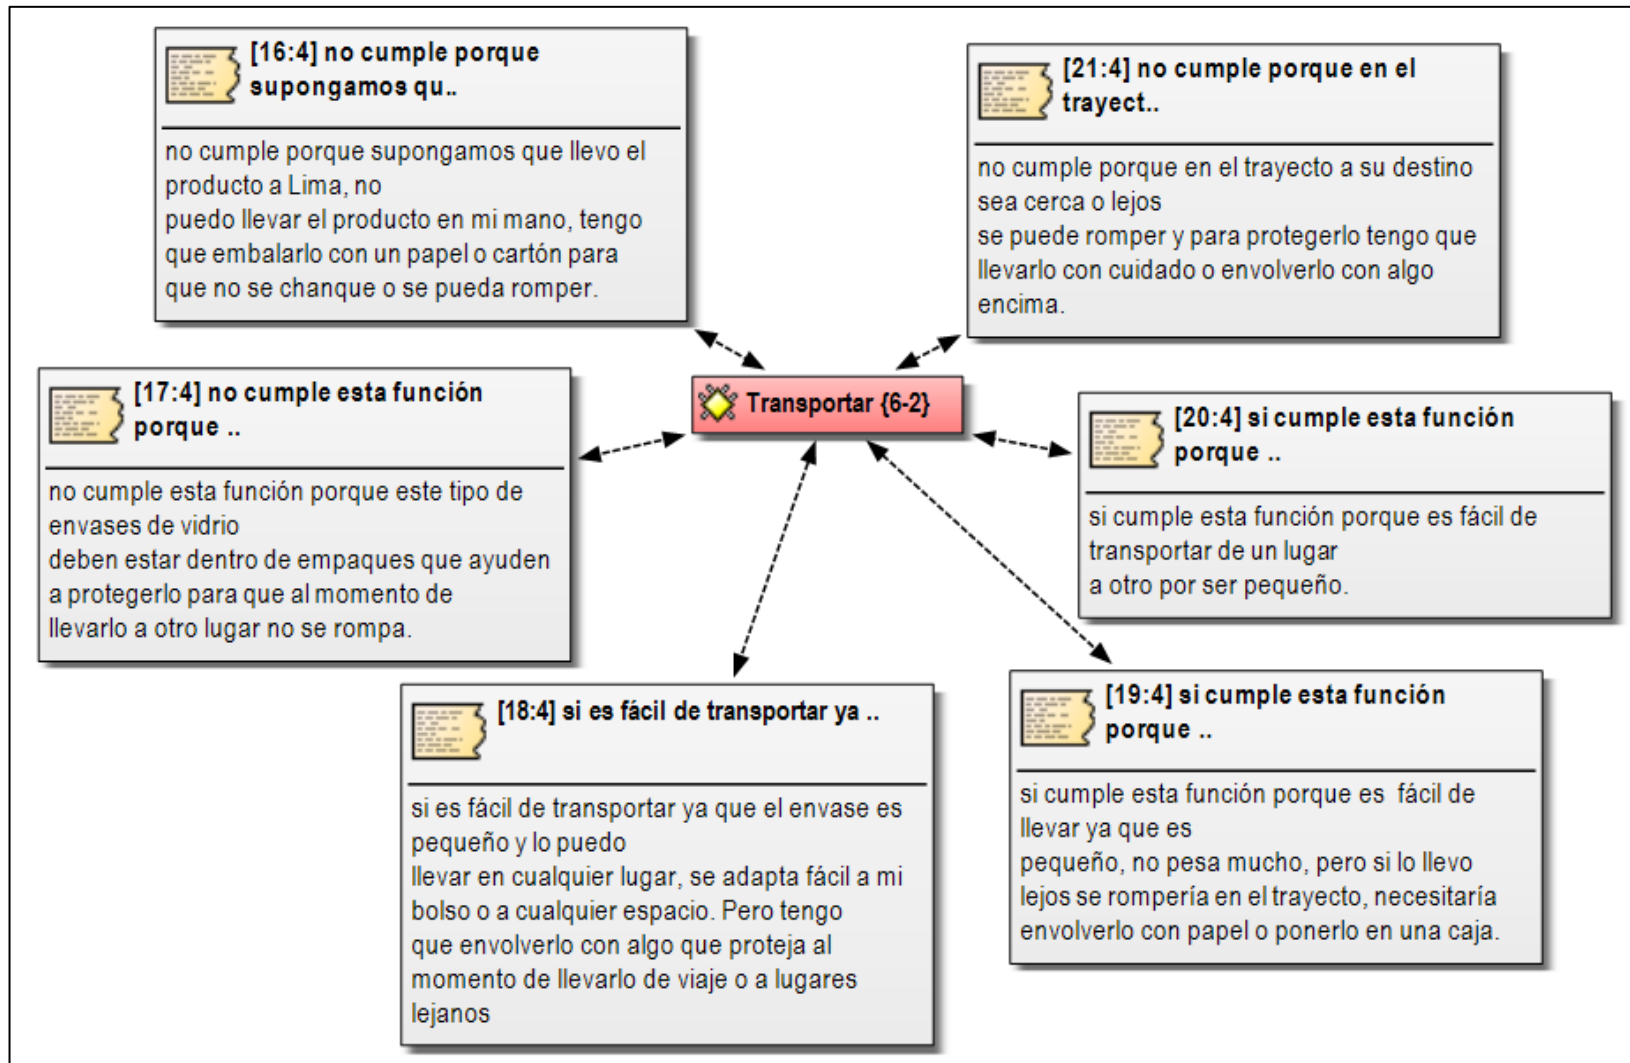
[16:4] no cumple porque supongamos qu..

no cumple porque supongamos que llevo el producto a Lima, no
puedo llevar el producto en mi mano, tengo que embalarlo con un papel o cartón para que no se chanque o se pueda romper.

[21:4] no cumple porque en el trayect..

no cumple porque en el trayecto a su destino sea cerca o lejos
se puede romper y para protegerlo tengo que llevarlo con cuidado o envolverlo con algo encima.

Transportar {6-2}

[17:4] no cumple esta función porque ..

no cumple esta función porque este tipo de envases de vidrio
deben estar dentro de empaques que ayuden a protegerlo para que al momento de llevarlo a otro lugar no se rompa.

[20:4] si cumple esta función porque ..

si cumple esta función porque es fácil de transportar de un lugar
a otro por ser pequeño.

[18:4] si es fácil de transportar ya ..

si es fácil de transportar ya que el envase es pequeño y lo puedo
llevar en cualquier lugar, se adapta fácil a mi bolso o a cualquier espacio. Pero tengo que envolverlo con algo que proteja al momento de llevarlo de viaje o a lugares lejanos

[19:4] si cumple esta función porque ..

si cumple esta función porque es fácil de llevar ya que es
pequeño, no pesa mucho, pero si lo llevo lejos se rompería en el trayecto, necesitaría envolverlo con papel o ponerlo en una caja.